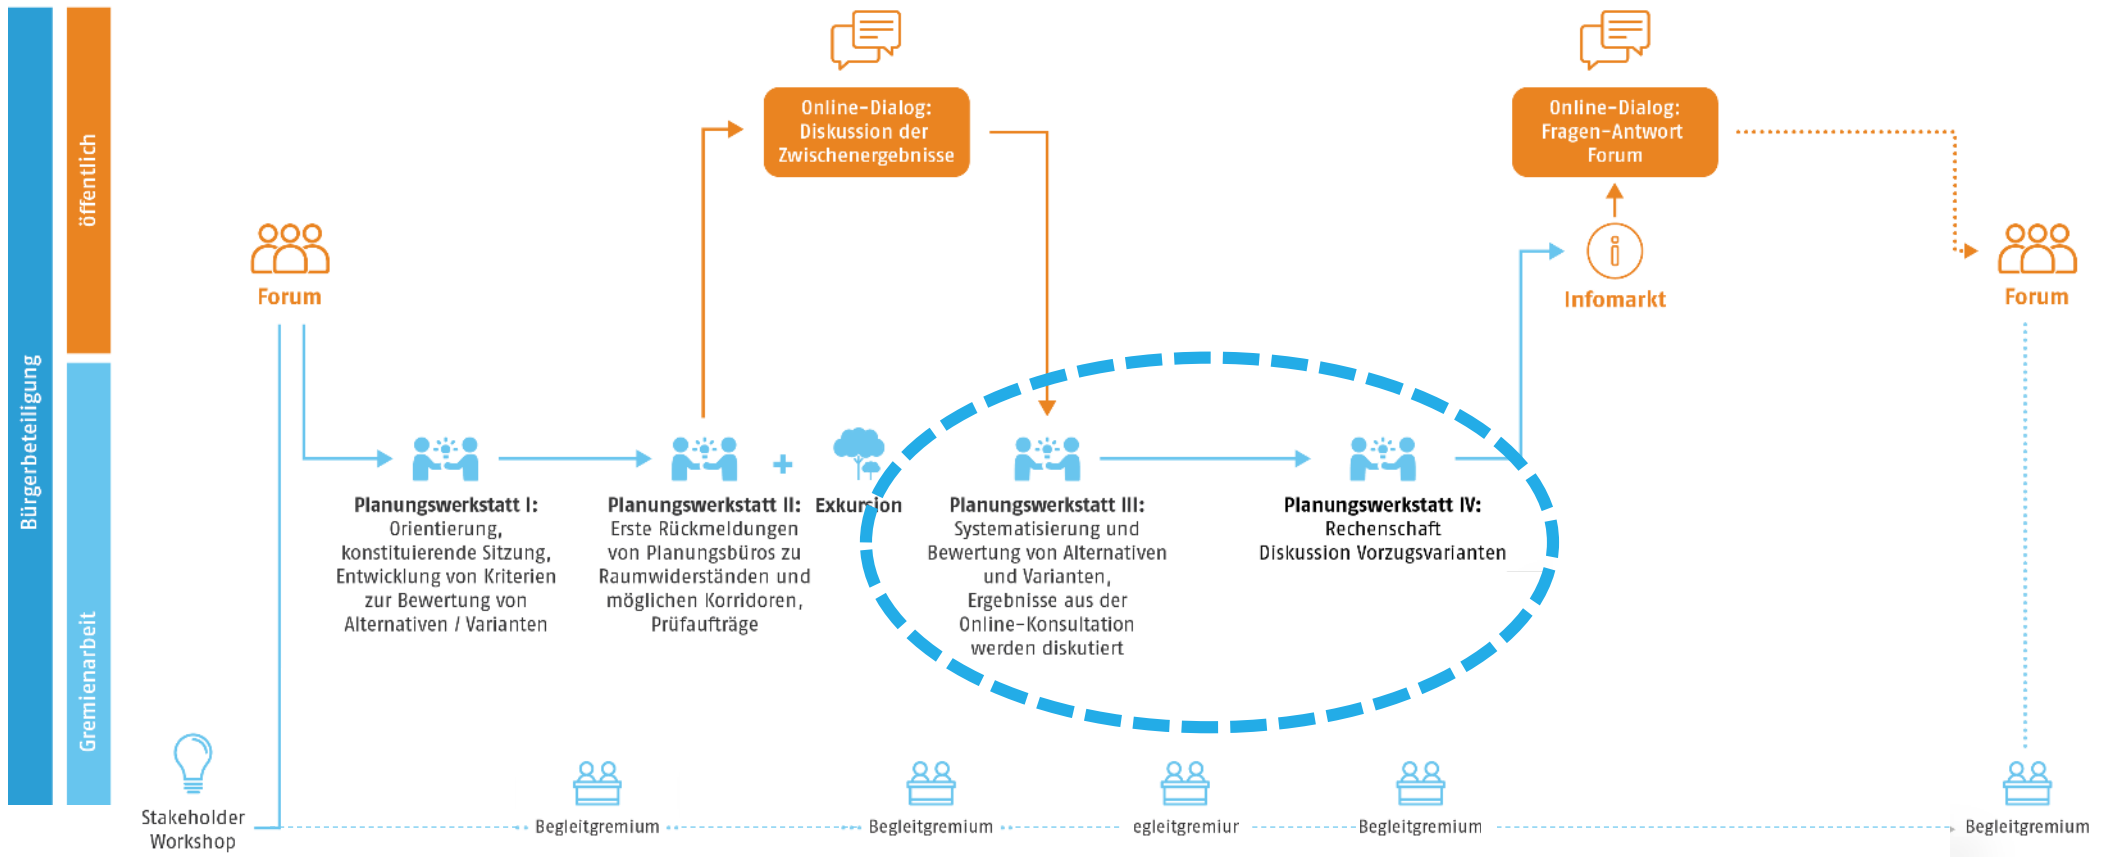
Bürgerbeteiligung

öffentlich

Gremienarbeit

Online-Dialog: Diskussion der Zwischenergebnisse

Online-Dialog: Fragen-Antwort Forum

Forum

Infomarkt

Forum

Planungswerkstatt I: Orientierung, konstituierende Sitzung, Entwicklung von Kriterien zur Bewertung von Alternativen / Varianten

Planungswerkstatt II: Erste Rückmeldungen von Planungsbüros zu Raumwiderständen und möglichen Korridoren, Prüfaufträge

+ Exkursion

Planungswerkstatt III: Systematisierung und Bewertung von Alternativen und Varianten, Ergebnisse aus der Online-Konsultation werden diskutiert

Planungswerkstatt IV: Rechenschaft Diskussion Vorzugsvarianten

Stakeholder Workshop

Begleitgremium

Begleitgremium

egleitgremiur

Begleitgremium

Begleitgremium